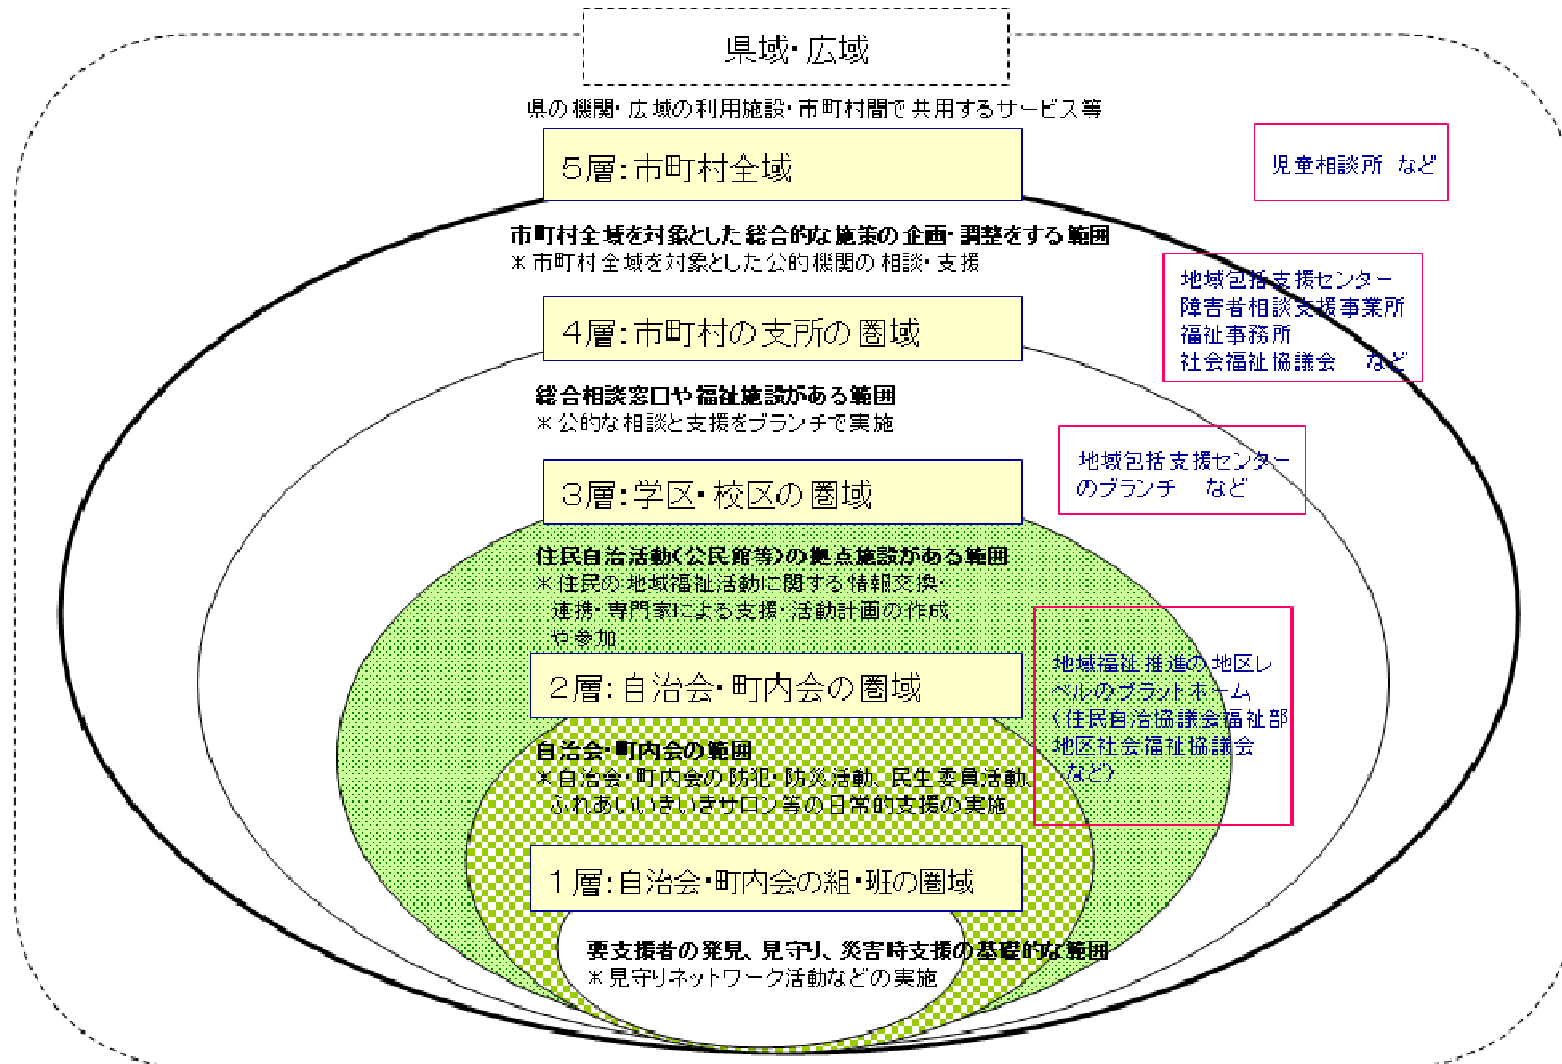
県域・広域

県の機関・広域の利用施設・市町村間で共用するサービス等

5層：市町村全域

児童相談所　など

市町村全域を対象とした総合的な施策の企画・調整をする範囲
※市町村全域を対象とした公的機関の相談・支援

地域包括支援センター
障害者相談支援事業所
福祉事務所
社会福祉協議会　など

4層：市町村の支所の圏域

総合相談窓口や福祉施設がある範囲
※公的な相談と支援をブランチで実施

地域包括支援センターのブランチ　など

3層：学区・校区の圏域

住民自治活動(公民館等)の拠点施設がある範囲
※住民の地域福祉活動に関する情報交換・連携・専門家による支援・活動計画の作成や参加

地域福祉推進の地区レベルのプラットホーム
(住民自治協議会福祉部
地区社会福祉協議会
など)

2層：自治会・町内会の圏域

自治会・町内会の範囲
※自治会・町内会の防犯・防災活動、民生委員活動、ふれあいいきいきサロン等の日常的支援の実施

1層：自治会・町内会の組・班の圏域

要支援者の発見、見守り、災害時支援の基礎的な範囲
※見守りネットワーク活動などの実施